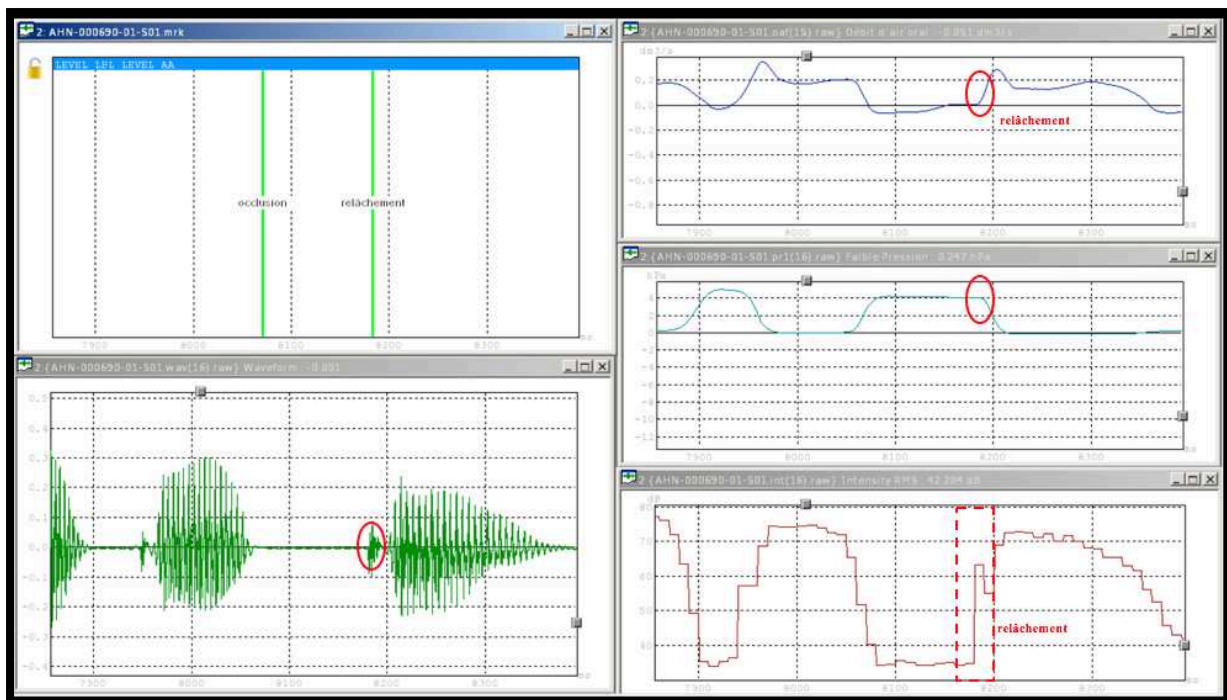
2: AHN-000690-01-S01.mrk

LEVEL 1PL LEVEL AA

occlusion

relâchement

7900 8000 8100 8200 8300

2: {AHN-000690-01-S01.wav(16) raw} Waveform : -0.001

0.5
0.4
0.3
0.2
0.1
0.0
-0.1
-0.2
-0.3
-0.4

7900 8000 8100 8200 8300

2: {AHN-000690-01-S01.oaf(15) raw} Débit d'air oral : -0.051 dm3/s

dm3/s
0.2
0.0
-0.2
-0.4
-0.6
-0.8

relâchement

7900 8000 8100 8200 8300

2: {AHN-000690-01-S01.pr1(16) raw} Faible Pression : 0.247 hPa

hPa
4
2
0
-2
-4
-6
-8
-10
-12

7900 8000 8100 8200 8300

2: {AHN-000690-01-S01.int(16) raw} Intensity RMS : 42.284 dB

dB
80
70
60
50
40

relâchement

7900 8000 8100 8200 8300